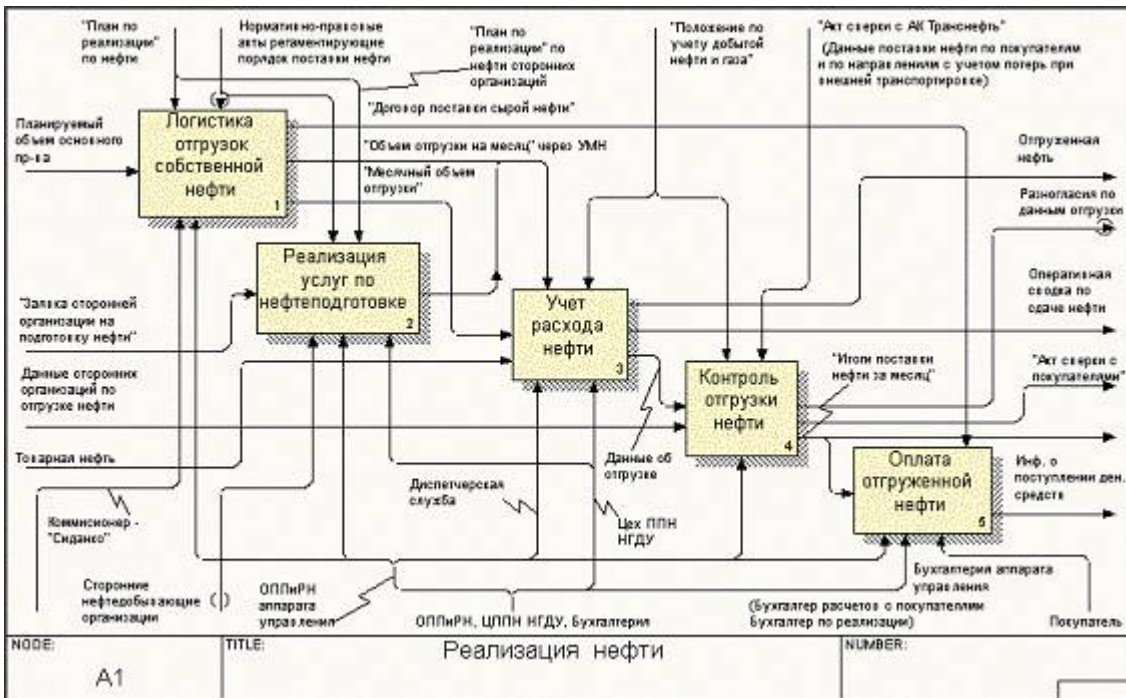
"План по реализации" по нефти

Нормативно-правовые акты регаментирующие порядок поставки нефти

"План по реализации" по нефти сторонних организаций

"Положение по учету добытой нефти и газа"

"Акт сверки с АК Транснефть"

(Данные поставки нефти по покупателям и по направлении с учетом потерь при внешней транспортировке)

"Договор поставки сырой нефти"

Планируемый объем основного пр-ва

Логистика отгрузок собственной нефти

1

"Объем отгрузки на месяц" через УМН

"Месячный объем отгрузки"

Отгруженная нефть

Разногласия по данным отгрузки

Реализация услуг по нефтеподготовке

2

"Заявка сторонней организации на подготовку нефти"

Учет расхода нефти

3

Оперативная сводка по сдаче нефти

Данные сторонних организаций по отгрузке нефти

"Итоги поставки нефти за месяц"

"Акт сверки с покупателями"

Контроль отгрузки нефти

4

Товарная нефть

Данные об отгрузке

Оплата отгруженной нефти

5

Инф. о поступлении ден. средств

Диспетчерская служба

Комиссионер - "Сиданко"

Цех ППН НГДУ

Сторонние нефтедобывающие организации

ОППиРН аппарата управления

ОППиРН, ЦППН НГДУ, Бухгалтерия

Бухгалтерия аппарата управления

(Бухгалтер расчетов с покупателями Бухгалтер по реализации)

Покупатель

NODE: A1

TITLE: Реализация нефти

NUMBER: